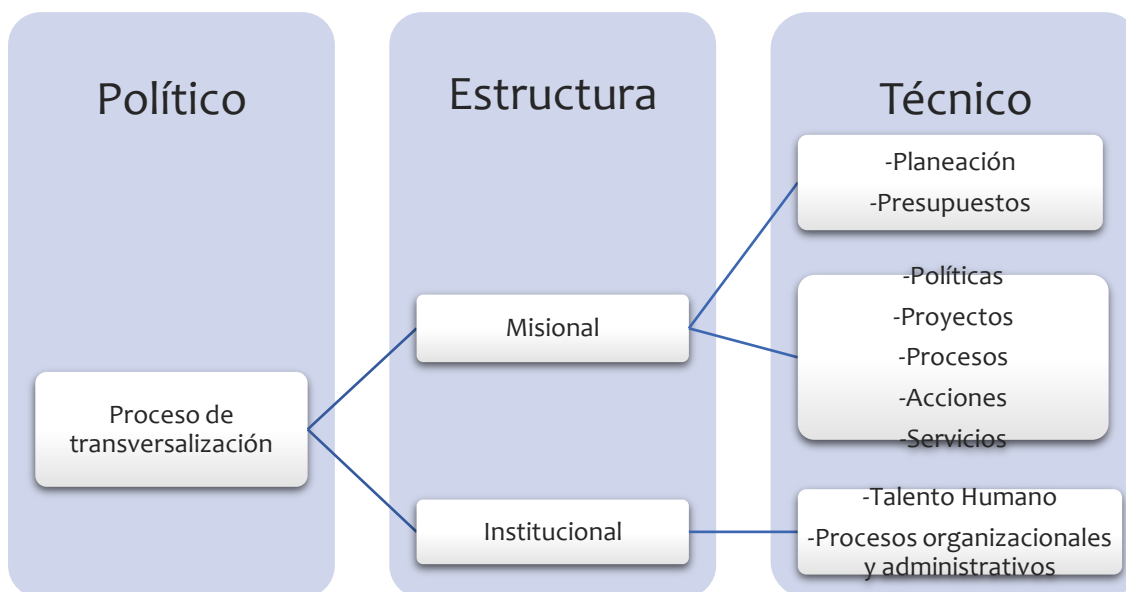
Político

Estructura

Técnico

Proceso de transversalización

Misional

Institucional

-Planeación
-Presupuestos

-Políticas
-Proyectos
-Procesos
-Acciones
-Servicios

-Talento Humano
-Procesos organizacionales y administrativos